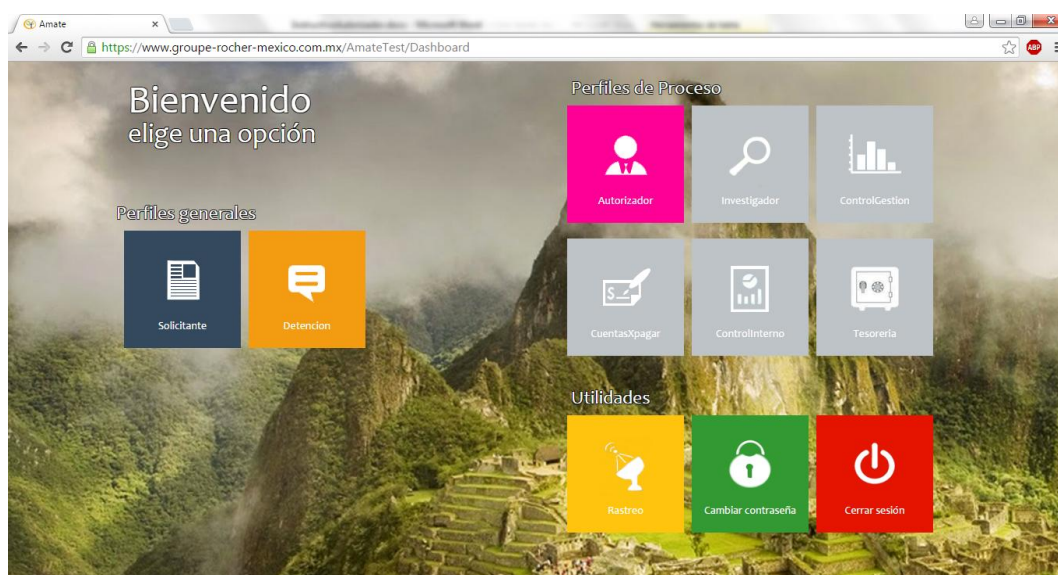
Amate
https://www.groupe-rocher-mexico.com.mx/AmateTest/Dashboard

Bienvenido
elige una opción

Perfiles generales

Solicitante
Detencion

Perfiles de Proceso

Autorizador
Investigador
ControlGestion
CuentasXpagar
ControlInterno
Tesoreria

Utilidades

Rastreo
Cambiar contraseña
Cerrar sesión